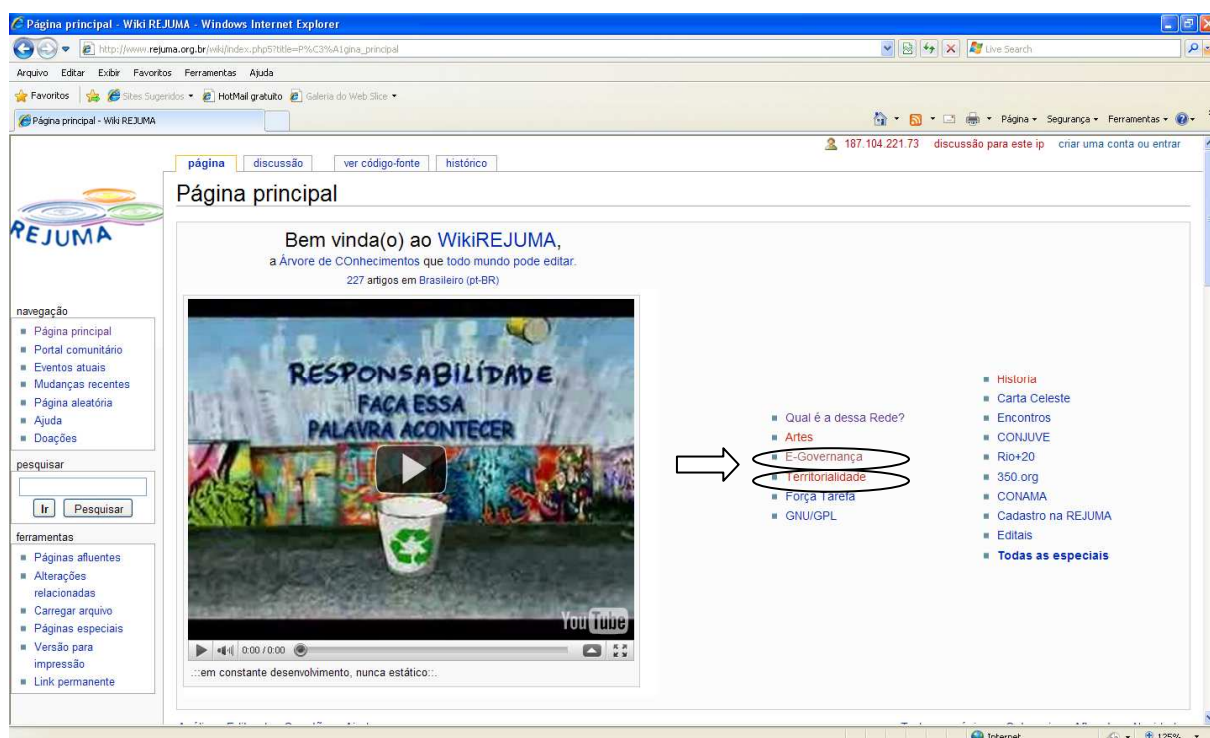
Página principal - Wiki REJUMA - Windows Internet Explorer

http://www.rejuma.org.br/wiki/index.php?title=P%C3%A1gina_principal

Live Search

Arquivo Editar Exibir Favoritos Ferramentas Ajuda

Favoritos | Sites Sugeridos ▾ HotMail gratuito Galeria do Web Slice ▾

Página principal - Wiki REJUMA

Página ▾ Segurança ▾ Ferramentas ▾

187.104.221.73 discussão para este ip criar uma conta ou entrar

página discussão ver código-fonte histórico

Página principal

REJUMA

Bem vinda(o) ao WikiREJUMA,
a Árvore de COnhecimentos que todo mundo pode editar.
227 artigos em Brasileiro (pt-BR)

RESPONSABILÍDADE
FAÇA ESSA
PALAVRA ACONTECER

YouTube

0:00 / 0:00

::em constante desenvolvimento, nunca estático::.

navegação
- Página principal
- Portal comunitário
- Eventos atuais
- Mudanças recentes
- Página aleatória
- Ajuda
- Doações

pesquisar

Ir Pesquisar

ferramentas
- Páginas afluentes
- Alterações relacionadas
- Carregar arquivo
- Páginas especiais
- Versão para impressão
- Link permanente

- Qual é a dessa Rede?
- Artes
- E-Governança
- Territorialidade
- Força Tarefa
- GNU/GPL

- História
- Carta Celeste
- Encontros
- CONJUVE
- Rio+20
- 350.org
- CONAMA
- Cadastro na REJUMA
- Editais
- **Todas as especiais**

Internet 125%